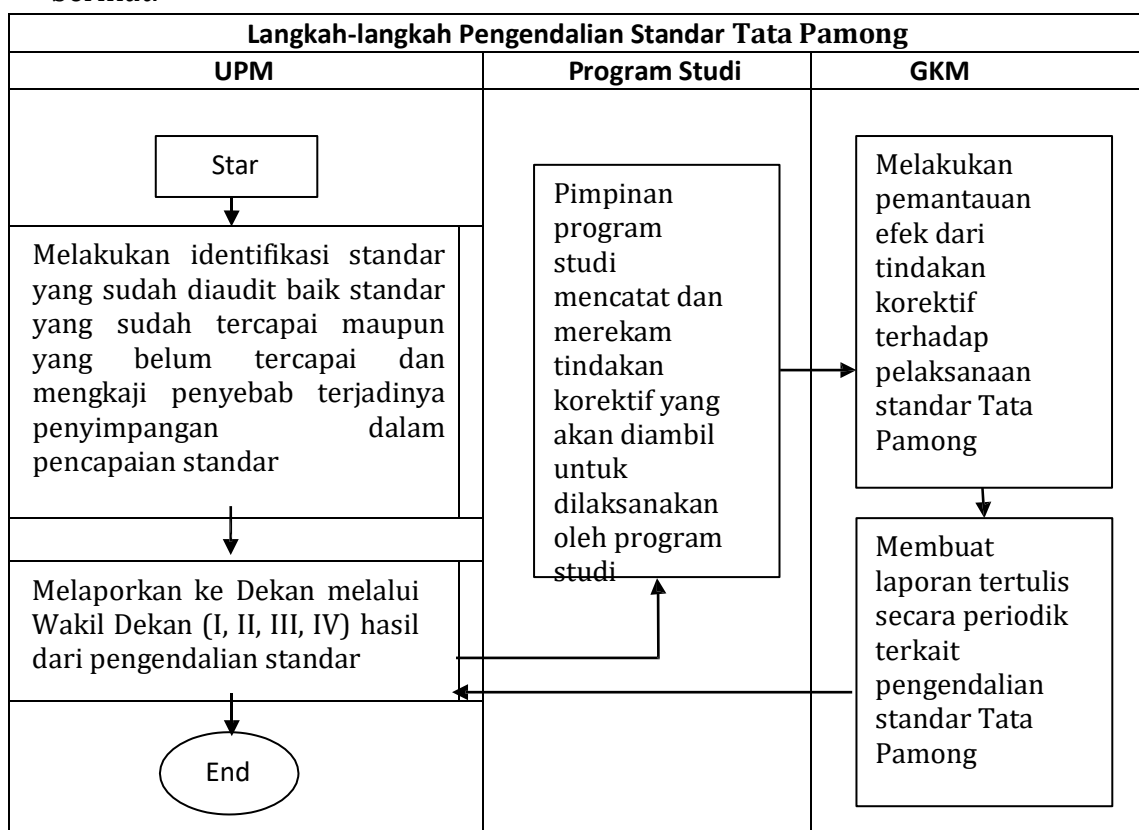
berikut:

Langkah-langkah Pengendalian Standar Tata Pamong

| UPM | Program Studi | GKM |
|---|---|---|

Star

Melakukan identifikasi standar yang sudah diaudit baik standar yang sudah tercapai maupun yang belum tercapai dan mengkaji penyebab terjadinya penyimpangan dalam pencapaian standar

Melaporkan ke Dekan melalui Wakil Dekan (I, II, III, IV) hasil dari pengendalian standar

End

Pimpinan program studi mencatat dan merekam tindakan korektif yang akan diambil untuk dilaksanakan oleh program studi

Melakukan pemantauan efek dari tindakan korektif terhadap pelaksanaan standar Tata Pamong

Membuat laporan tertulis secara periodik terkait pengendalian standar Tata Pamong